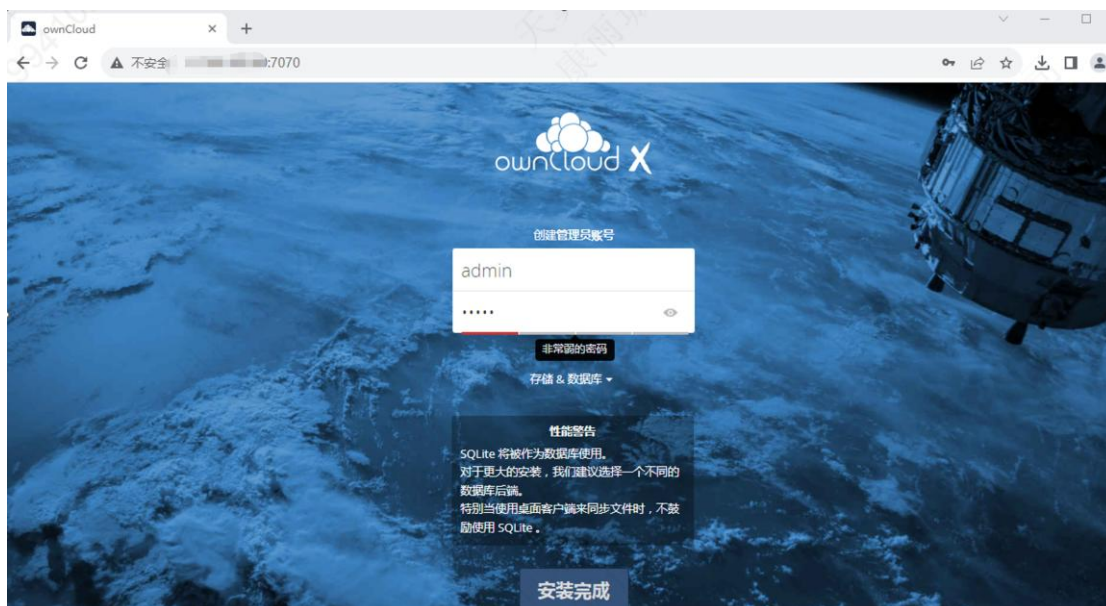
ownCloud
不安全 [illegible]:7070
ownCloud X
创建管理员账号
admin
•••••
非常弱的密码
存储 & 数据库 ▾
性能警告
SQLite 将被作为数据库使用。
对于更大的安装，我们建议选择一个不同的数据库后端。
特别当使用桌面客户端来同步文件时，不鼓励使用 SQLite 。
安装完成